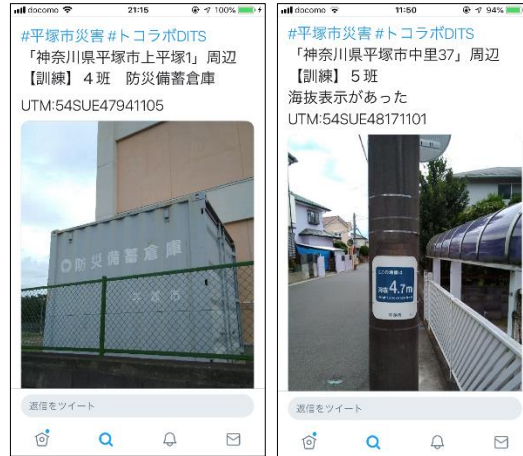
docomo 21:15 100%

#平塚市災害 #トコラボDITS
「神奈川県平塚市上平塚1」周辺
【訓練】４班　防災備蓄倉庫
UTM:54SUE47941105

防災備蓄倉庫
平塚市

返信をツイート

docomo 11:50 94%

#平塚市災害 #トコラボDITS
「神奈川県平塚市中里37」周辺
【訓練】５班
海抜表示があった
UTM:54SUE48171101

ここの海抜は
海抜 4.7m
平塚市

返信をツイート